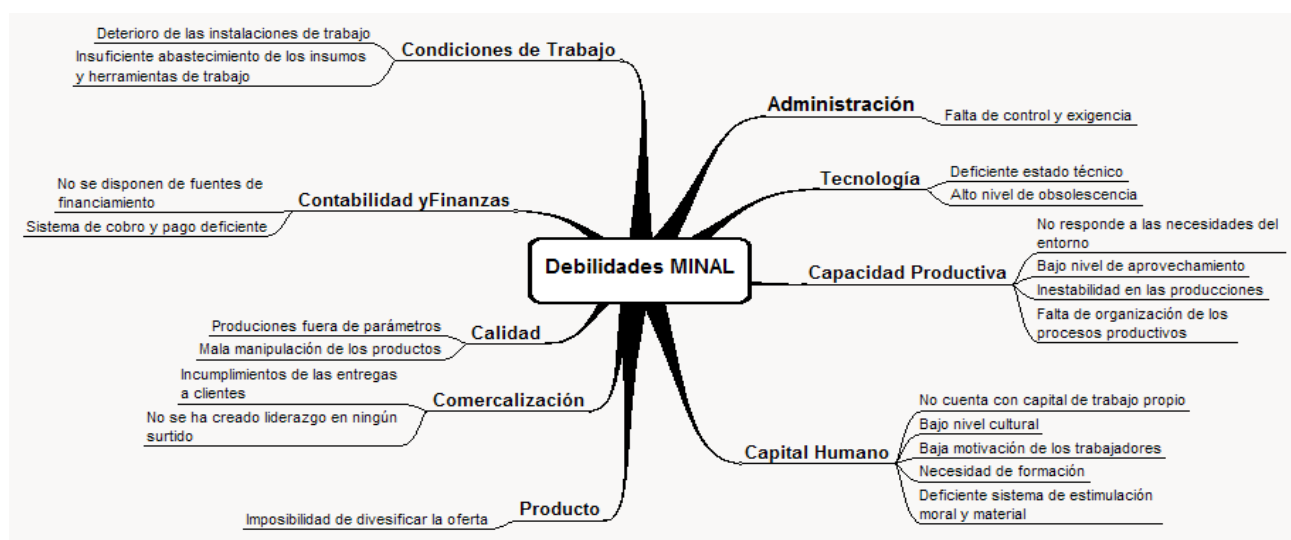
Debilidades MINAL

Condiciones de Trabajo
Deterioro de las instalaciones de trabajo
Insuficiente abastecimiento de los insumos y herramientas de trabajo

Contabilidad yFinanzas
No se disponen de fuentes de financiamiento
Sistema de cobro y pago deficiente

Calidad
Produciones fuera de parámetros
Mala manipulación de los productos

Comercalización
Incumplimientos de las entregas a clientes
No se ha creado liderazgo en ningún surtido

Producto
Imposibilidad de divesificar la oferta

Administración
Falta de control y exigencia

Tecnología
Deficiente estado técnico
Alto nivel de obsolescencia

Capacidad Productiva
No responde a las necesidades del entorno
Bajo nivel de aprovechamiento
Inestabilidad en las producciones
Falta de organización de los procesos productivos

Capital Humano
No cuenta con capital de trabajo propio
Bajo nivel cultural
Baja motivación de los trabajadores
Necesidad de formación
Deficiente sistema de estimulación moral y material